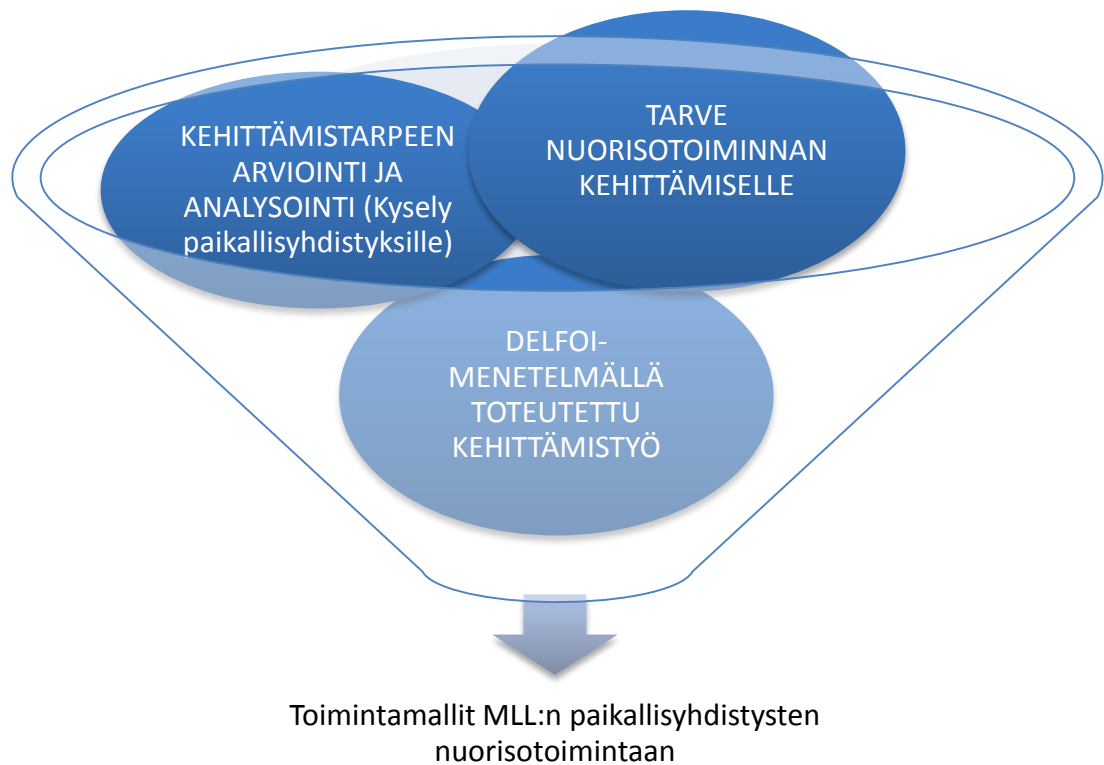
KEHITTÄMISTARPEEN ARVIOINTI JA ANALYSOINTI (Kysely paikallisyhdistyksille)

TARVE NUORISOTOIMINNAN KEHITTÄMISELLE

DELFOI-MENETELMÄLLÄ TOTEUTETTU KEHITTÄMISTYÖ

Toimintamallit MLL:n paikallisyhdistysten nuorisotoimintaan